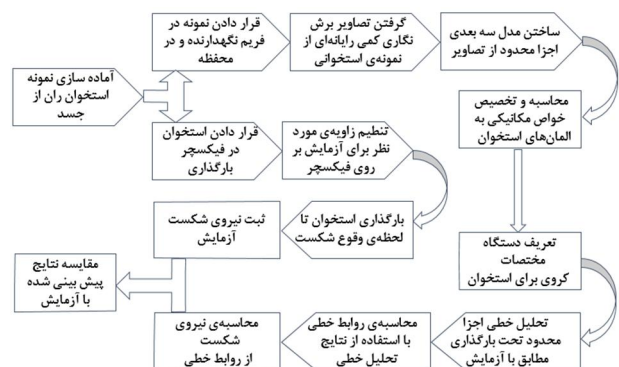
آماده سازی نمونه استخوان ران از جسد

قرار دادن نمونه در فریم نگهدارنده و در محفظه

گرفتن تصاویر برش نگاری کمی رایانه‌ای از نمونه‌ی استخوانی

ساختن مدل سه بعدی اجزا محدود از تصاویر

قرار دادن استخوان در فیکسچر بارگذاری

تنظیم زاویه‌ی مورد نظر برای آزمایش بر روی فیکسچر

محاسبه و تخصیص خواص مکانیکی به المان‌های استخوان

بارگذاری استخوان تا لحظه‌ی وقوع شکست

ثبت نیروی شکست آزمایش

تعریف دستگاه مختصات کروی برای استخوان

مقایسه نتایج پیش بینی شده با آزمایش

محاسبه‌ی نیروی شکست از روابط خطی

محاسبه‌ی روابط خطی با استفاده از نتایج تحلیل خطی

تحلیل خطی اجزا محدود تحت بارگذاری مطابق با آزمایش